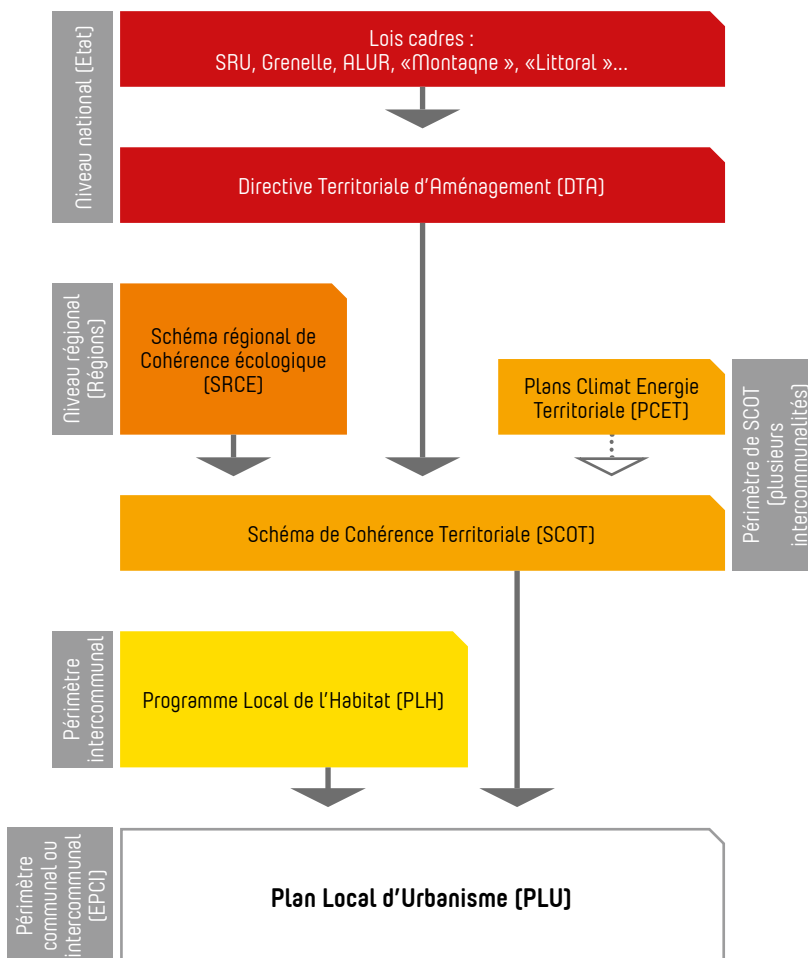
Niveau national (Etat)

Lois cadres :
SRU, Grenelle, ALUR, «Montagne », «Littoral »...

Directive Territoriale d'Aménagement (DTA)

Niveau régional (Régions)

Schéma régional de Cohérence écologique (SRCE)

Plans Climat Energie Territoriale (PCET)

Périmètre de SCOT (plusieurs intercommunalités)

Schéma de Cohérence Territoriale (SCOT)

Périmètre intercommunal

Programme Local de l'Habitat (PLH)

Périmètre communal ou intercommunal (EPCI)

**Plan Local d'Urbanisme (PLU)**